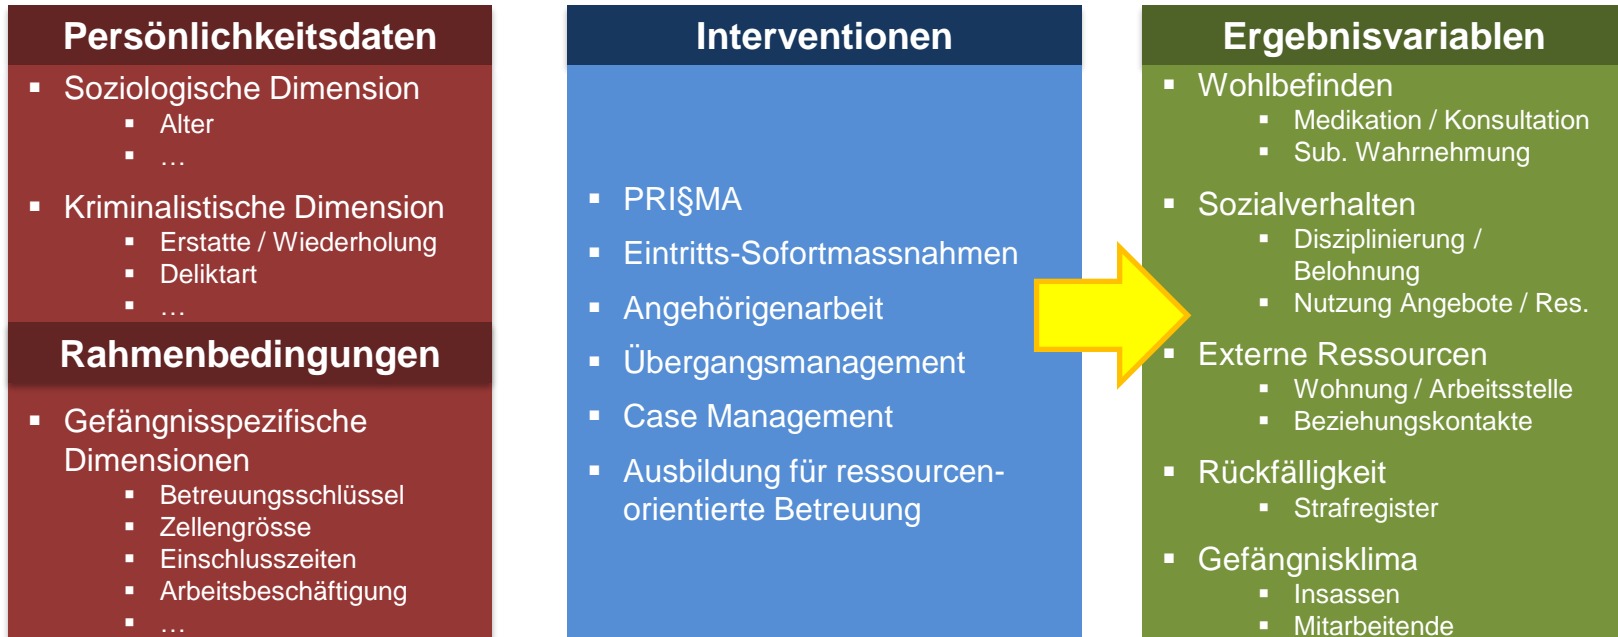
Persönlichkeitsdaten

- Soziologische Dimension
  - Alter
  - …
- Kriminalistische Dimension
  - Erstatte / Wiederholung
  - Deliktart
  - …

Rahmenbedingungen

- Gefängnisspezifische Dimensionen
  - Betreuungsschlüssel
  - Zellengrösse
  - Einschlusszeiten
  - Arbeitsbeschäftigung
  - …

Interventionen

- PRI§MA
- Eintritts-Sofortmassnahmen
- Angehörigenarbeit
- Übergangsmanagement
- Case Management
- Ausbildung für ressourcen-orientierte Betreuung

Ergebnisvariablen

- Wohlbefinden
  - Medikation / Konsultation
  - Sub. Wahrnehmung
- Sozialverhalten
  - Disziplinierung / Belohnung
  - Nutzung Angebote / Res.
- Externe Ressourcen
  - Wohnung / Arbeitsstelle
  - Beziehungskontakte
- Rückfälligkeit
  - Strafregister
- Gefängnisklima
  - Insassen
  - Mitarbeitende